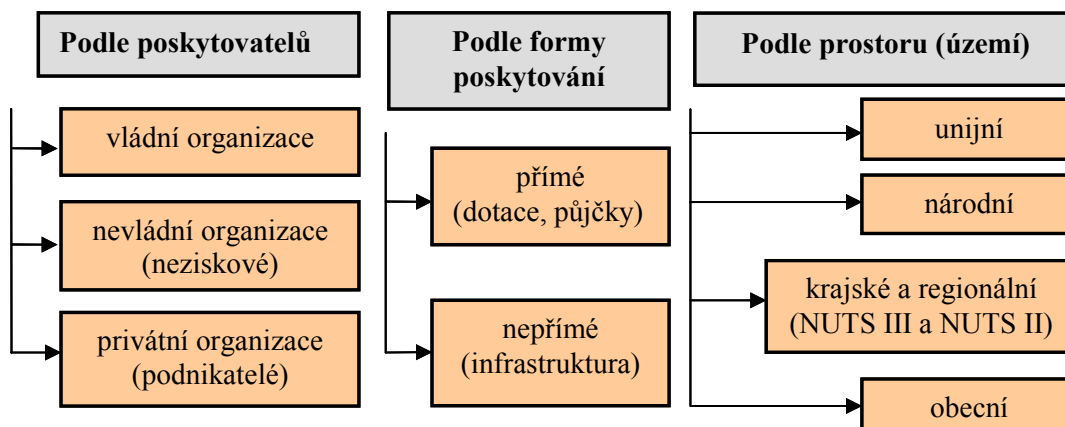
Podle poskytovatelů

vládní organizace

nevládní organizace (neziskové)

privátní organizace (podnikatelé)

Podle formy poskytování

přímé (dotace, půjčky)

nepřímé (infrastruktura)

Podle prostoru (území)

unijní

národní

krajské a regionální (NUTS III a NUTS II)

obecní